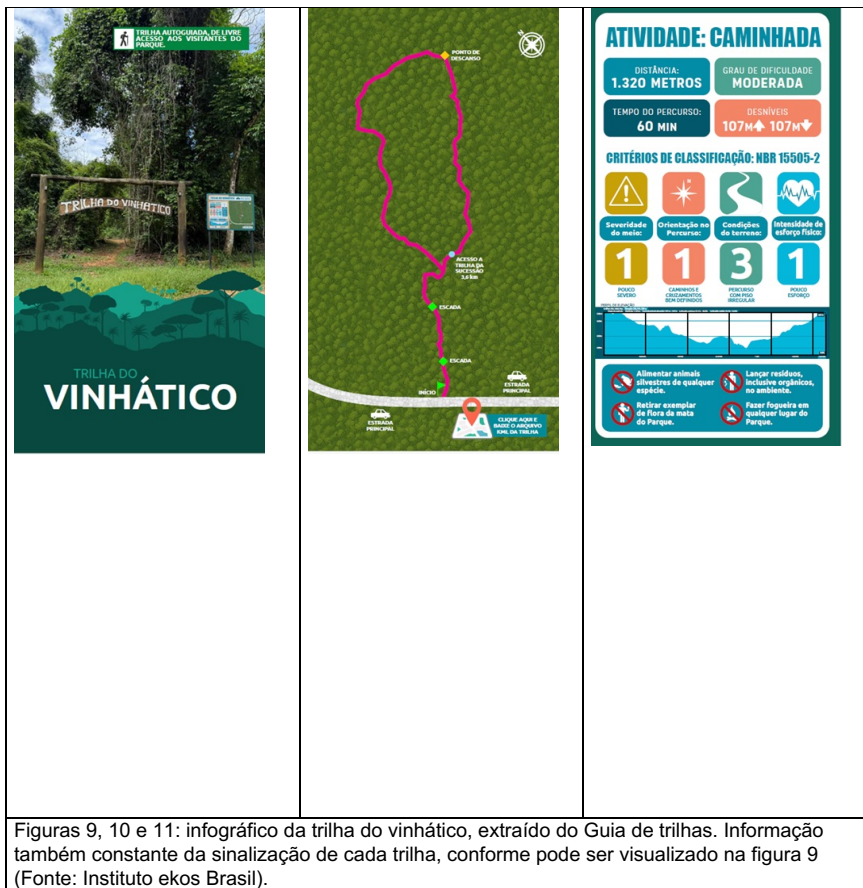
TRILHA AUTOGUIADA, DE LIVRE ACESSO AOS VISITANTES DO PARQUE.

TRILHA DO VINHÁTICO

TRILHA DO
VINHÁTICO

PONTO DE DESCANSO

ACESSO A TRILHA DA SUCESSÃO 3,6 km

ESCADA

ESCADA

INÍCIO

ESTRADA PRINCIPAL

ESTRADA PRINCIPAL

CLIQUE AQUI E BAIXE O ARQUIVO KML DA TRILHA

ATIVIDADE: CAMINHADA

DISTÂNCIA:
1.320 METROS

GRAU DE DIFICULDADE
MODERADA

TEMPO DO PERCURSO:
60 MIN

DESNÍVEIS
107M↑ 107M↓

CRITÉRIOS DE CLASSIFICAÇÃO: NBR 15505-2

| Severidade do meio: | Orientação no Percurso: | Condições do terreno: | Intensidade de esforço físico: |
|---|---|---|---|
| 1 | 1 | 3 | 1 |
| POUCO SEVERO | CAMINHOS E CRUZAMENTOS BEM DEFINIDOS | PERCURSO COM PISO IRREGULAR | POUCO ESFORÇO |

PERFIL DE ELEVAÇÃO

Alimentar animais silvestres de qualquer espécie.

Lançar resíduos, inclusive orgânicos, no ambiente.

Retirar exemplar de flora da mata do Parque.

Fazer fogueira em qualquer lugar do Parque.

Figuras 9, 10 e 11: infográfico da trilha do vinhático, extraído do Guia de trilhas. Informação também constante da sinalização de cada trilha, conforme pode ser visualizado na figura 9 (Fonte: Instituto ekos Brasil).